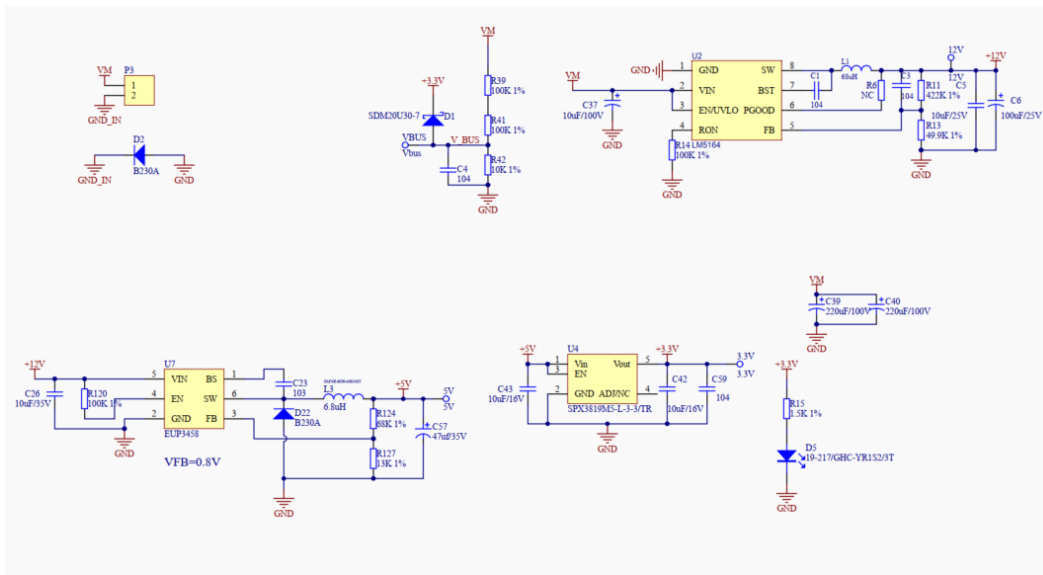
VM P3
1
2
GND_IN

D2
GND_IN B230A GND

+3.3V
SDM20U30-7 D1
VBUS
Vbus
V_BUS
C4
104

VM
R39
100K 1%
R41
100K 1%
R42
10K 1%
GND

VM
C37
10uF/100V
GND

GND
U2
1 GND SW 8
2 VIN BST 7
3 EN/UVLO PGOOD 6
4 RON FB 5
LM5164
R14
100K 1%
GND

C1
104
L1
68uH
R6
NC
C3
104
R11
422K 1%
R13
49.9K 1%
12V
12V
C5
10uF/25V
+12V
C6
100uF/25V
GND

+12V
C26
10uF/35V
R120
100K 1%
U7
5 VIN BS 1
4 EN SW 6
2 GND FB 3
EUP3458
GND
VFB=0.8V
C23
103
D22
B230A
L3
6.8uH
+5V
R124
68K 1%
R127
13K 1%
C57
47uF/35V
5V
5V
GND

+5V
U4
1 Vin
3 EN
2 GND
Vout 5
ADJ/NC 4
SPX3819M5-L-3-3/TR
C43
10uF/16V
+3.3V
C42
10uF/16V
C59
104
3.3V
3.3V
GND

VM
C39
220uF/100V
C40
220uF/100V
GND

+3.3V
R15
1.5K 1%
D5
19-217/GHC-YR1S2/3T
GND